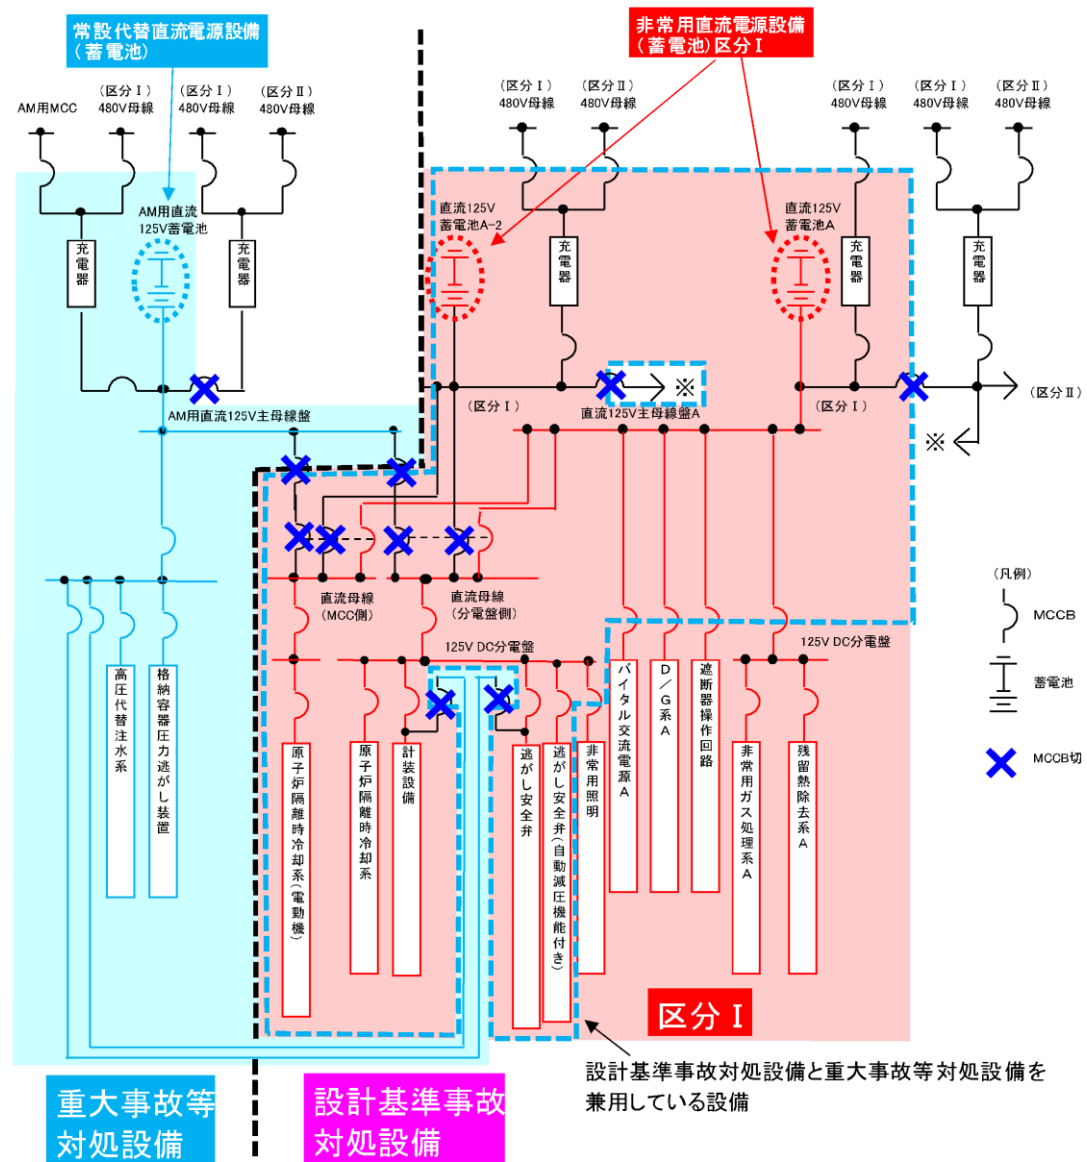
常設代替直流電源設備
（蓄電池）

非常用直流電源設備
（蓄電池）区分Ⅰ

AM用MCC

（区分Ⅰ）
480V母線

（区分Ⅰ）
480V母線

（区分Ⅱ）
480V母線

（区分Ⅰ）
480V母線

（区分Ⅱ）
480V母線

（区分Ⅰ）
480V母線

（区分Ⅰ）
480V母線

（区分Ⅱ）
480V母線

AM用直流
125V蓄電池

充電器

充電器

直流125V
蓄電池A−2

充電器

直流125V
蓄電池A

充電器

充電器

※

（区分Ⅱ）

AM用直流125V主母線盤

（区分Ⅰ）

直流125V主母線盤A

（区分Ⅰ）

※

直流母線
（MCC側）

直流母線
（分電盤側）

（凡例）

MCCB

蓄電池

MCCB切

125V DC分電盤

125V DC分電盤

高圧代替注水系

格納容器圧力逃がし装置

原子炉隔離時冷却系（電動機）

原子炉隔離時冷却系

計装設備

逃がし安全弁

逃がし安全弁（自動減圧機能付き）

非常用照明

バイタル交流電源A

D／G系A

遮断器操作回路

非常用ガス処理系A

残留熱除去系A

区分Ⅰ

設計基準事故対処設備と重大事故等対処設備を兼用している設備

重大事故等対処設備

設計基準事故対処設備